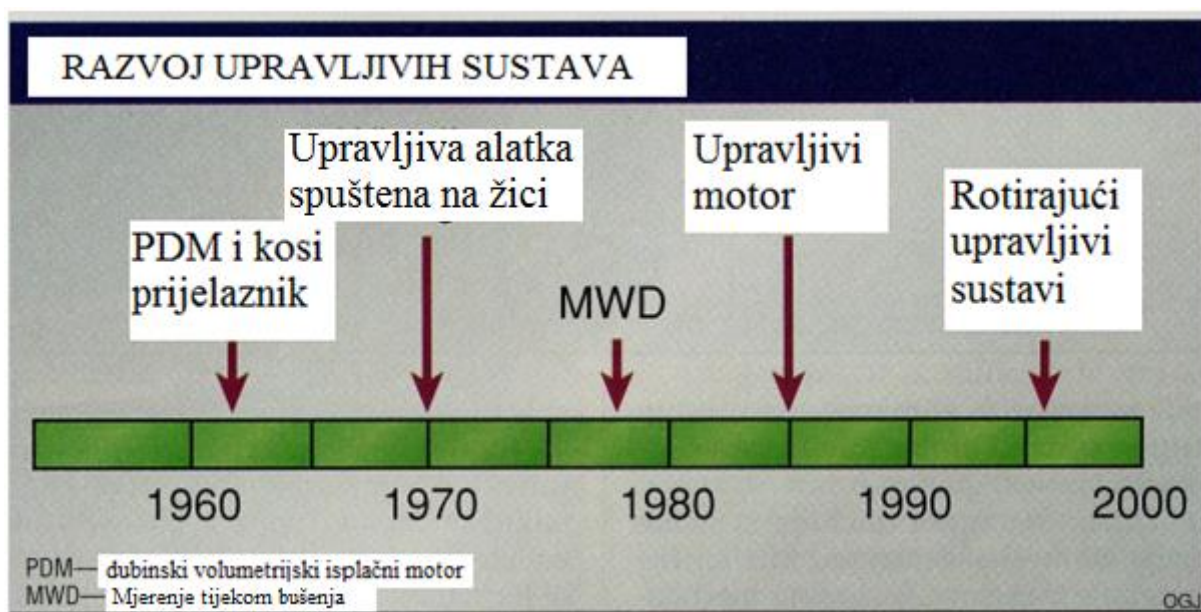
RAZVOJ UPRAVLJIVIH SUSTAVA

Upravljiva alatka spuštena na žici

Upravljivi motor

PDM i kosi prijelaznik

MWD

Rotirajući upravljivi sustavi

1960
1970
1980
1990
2000

PDM— dubinski volumetrijski isplačni motor
MWD— Mjerenje tijekom bušenja

OG